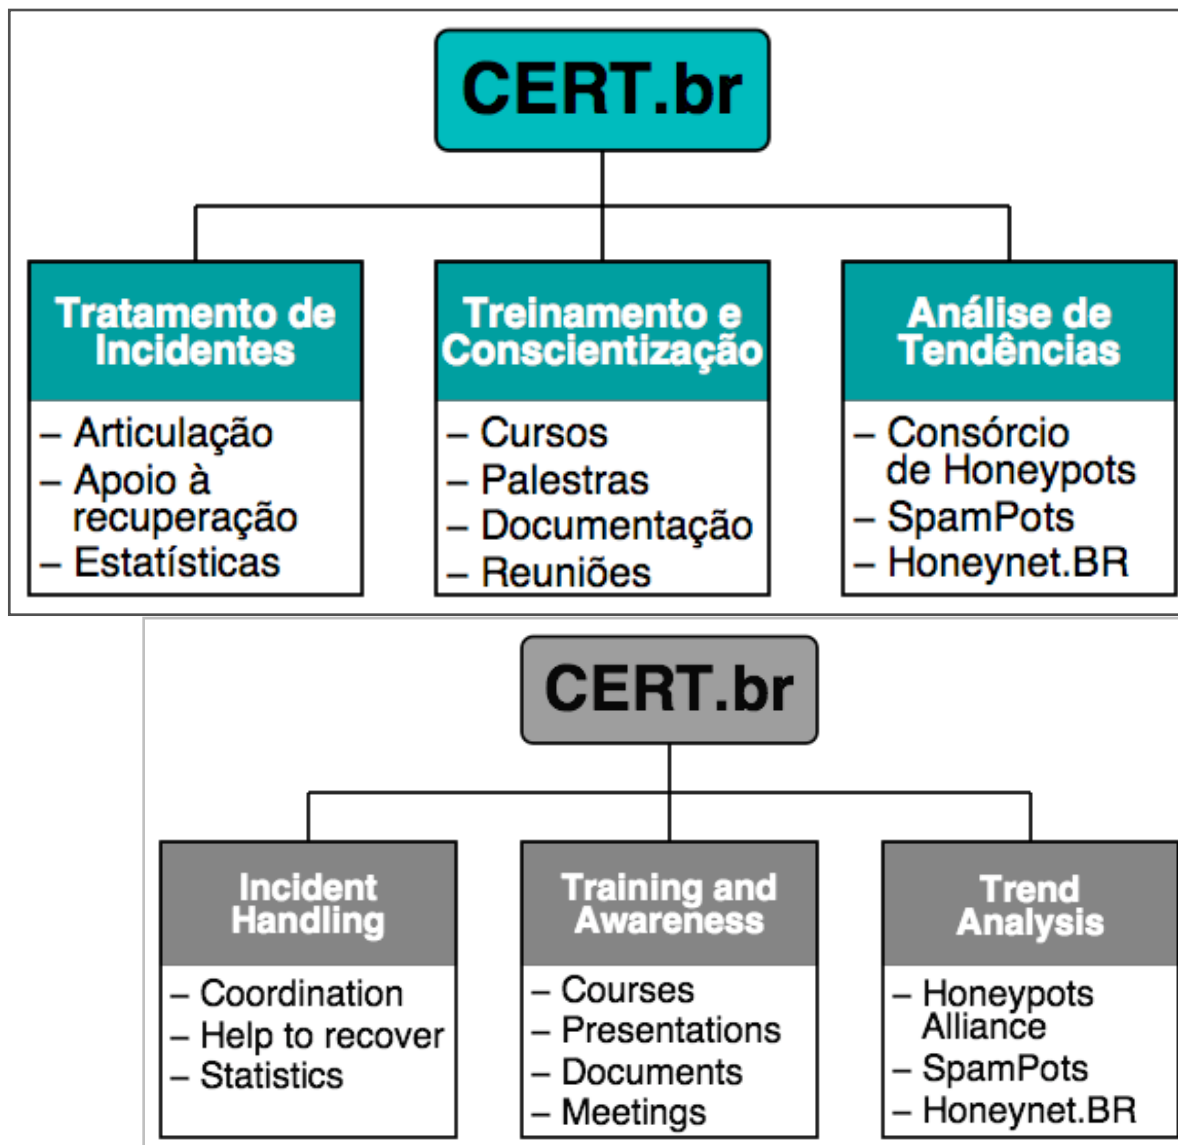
CERT.br

Tratamento de Incidentes
– Articulação
– Apoio à recuperação
– Estatísticas

Treinamento e Conscientização
– Cursos
– Palestras
– Documentação
– Reuniões

Análise de Tendências
– Consórcio de Honeypots
– SpamPots
– Honeynet.BR

CERT.br

Incident Handling
– Coordination
– Help to recover
– Statistics

Training and Awareness
– Courses
– Presentations
– Documents
– Meetings

Trend Analysis
– Honeypots Alliance
– SpamPots
– Honeynet.BR